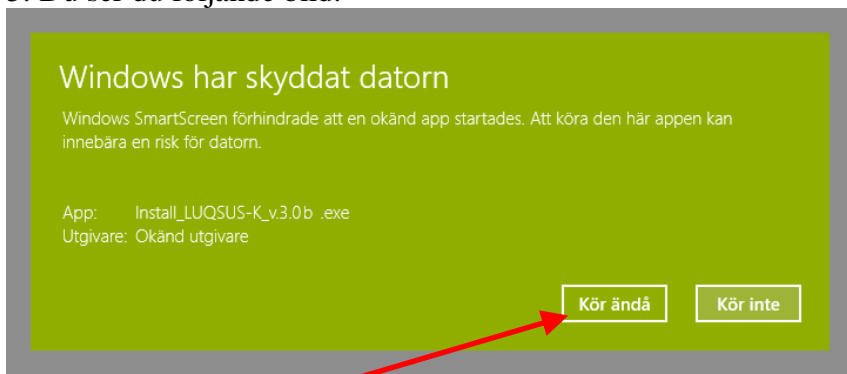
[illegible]

Windows har skyddat datorn

Windows SmartScreen förhindrade att en okänd app startades. Att köra den här appen kan innebära en risk för datorn.

App: Install_LUQSUS-K_v.3.0 b .exe
Utgivare: Okänd utgivare

Kör ändå

Kör inte